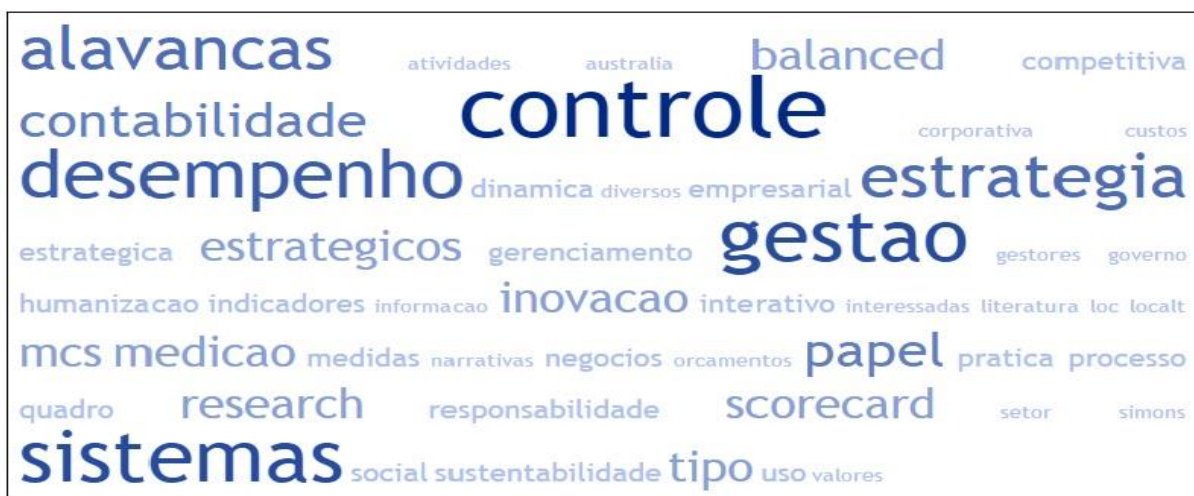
alavancas atividades australia balanced competitiva
contabilidade controle corporativa custos
desempenho dinamica diversos empresarial estrategia
estrategica estrategicos gerenciamento gestao gestores governo
humanizacao indicadores informacao inovacao interativo interessadas literatura loc localt
mcs medicao medidas narrativas negocios orcamentos papel pratica processo
quadro research responsabilidade scorecard setor simons
sistemas social sustentabilidade tipo uso valores